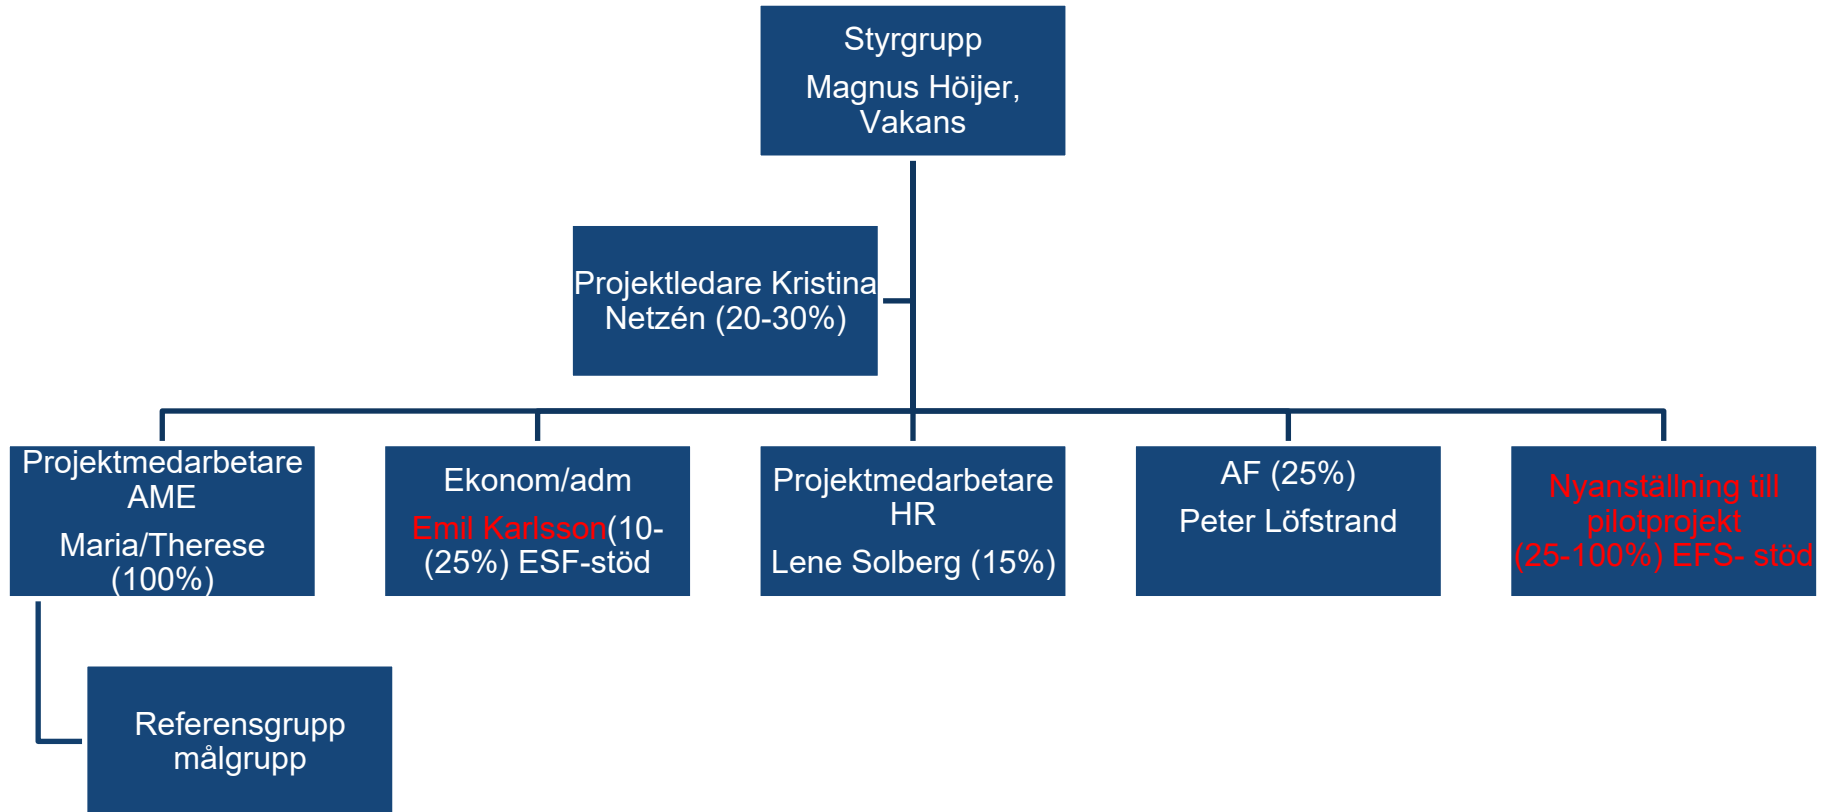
Styrgrupp

Magnus Höijer, Vakans

Projektledare Kristina Netzén (20-30%)

Projektmedarbetare AME

Maria/Therese (100%)

Ekonom/adm

Emil Karlsson(10-(25%) ESF-stöd

Projektmedarbetare HR

Lene Solberg (15%)

AF (25%)

Peter Löfstrand

Nyanställning till pilotprojekt (25-100%) EFS- stöd

Referensgrupp målgrupp